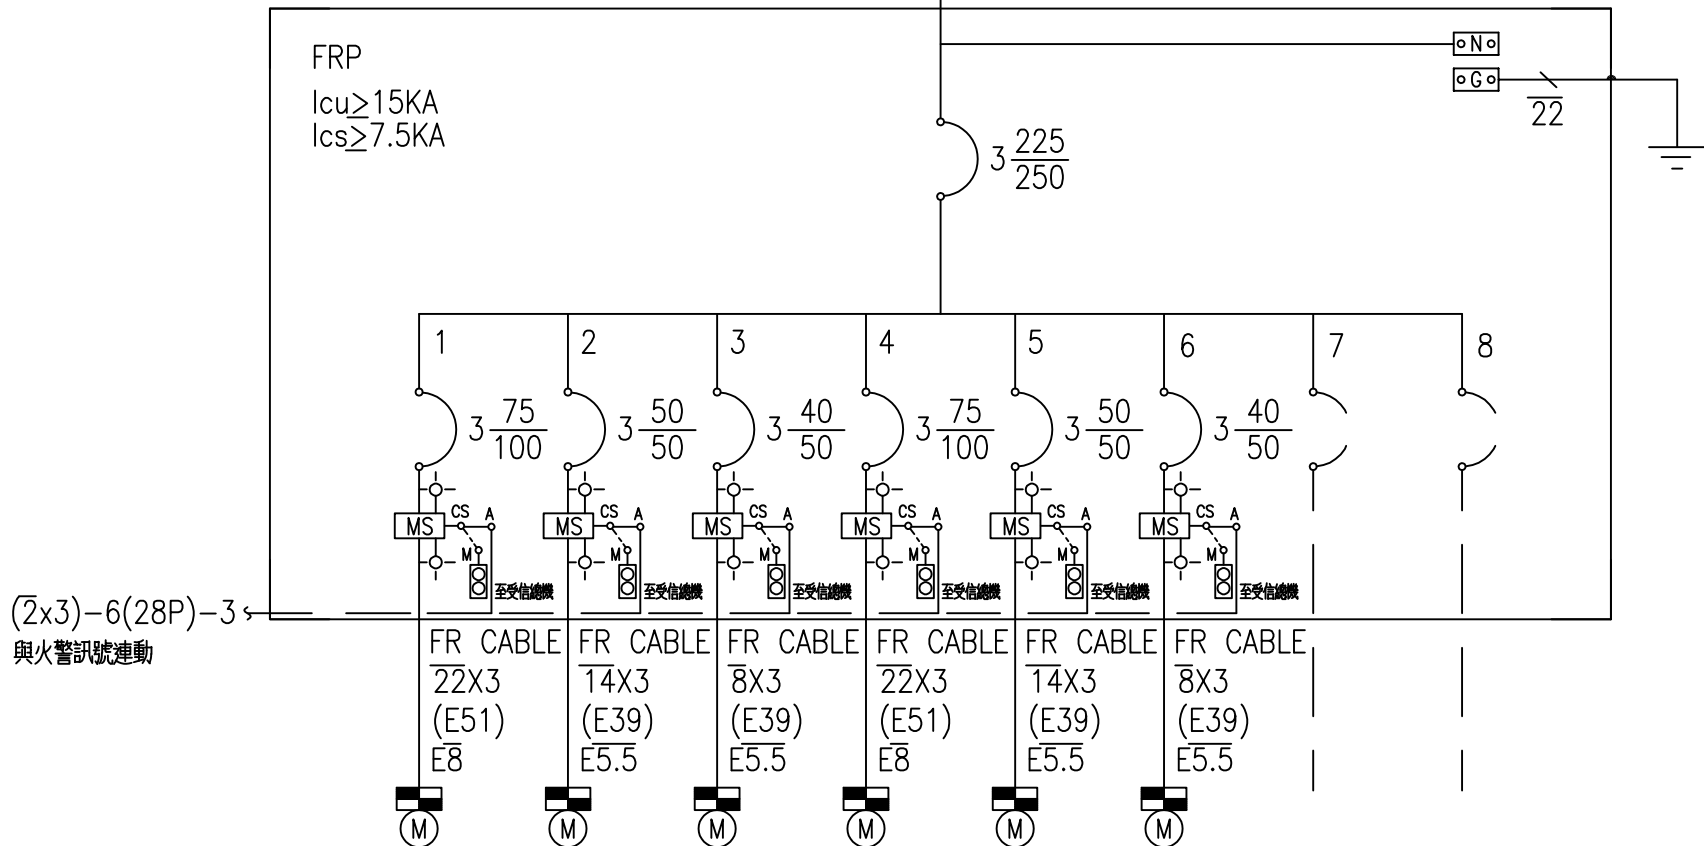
FRP
Icu$\geq$15KA
Ics$\geq$7.5KA

N
G
$\overline{22}$

3 $\frac{225}{250}$

1
2
3
4
5
6
7
8

3 $\frac{75}{100}$
3 $\frac{50}{50}$
3 $\frac{40}{50}$
3 $\frac{75}{100}$
3 $\frac{50}{50}$
3 $\frac{40}{50}$

MS CS A M 至受信總機
MS CS A M 至受信總機
MS CS A M 至受信總機
MS CS A M 至受信總機
MS CS A M 至受信總機
MS CS A M 至受信總機

($\overline{2}$x3)−6(28P)−3
與火警訊號連動

FR CABLE $\overline{22}$X3 ($\overline{E51}$) $\overline{E8}$
FR CABLE $\overline{14}$X3 ($\overline{E39}$) $\overline{E5.5}$
FR CABLE $\overline{8}$X3 ($\overline{E39}$) $\overline{E5.5}$
FR CABLE $\overline{22}$X3 ($\overline{E51}$) $\overline{E8}$
FR CABLE $\overline{14}$X3 ($\overline{E39}$) $\overline{E5.5}$
FR CABLE $\overline{8}$X3 ($\overline{E39}$) $\overline{E5.5}$

M
M
M
M
M
M